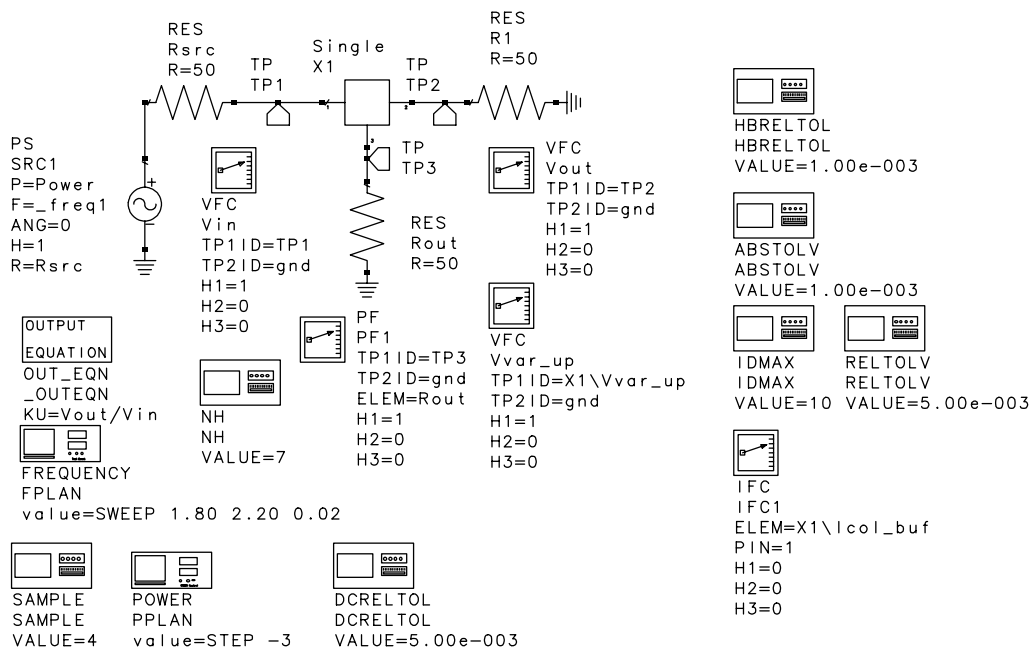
RES
Rsrc
R=50

TP
TP1

Single
X1

TP
TP2

RES
R1
R=50

PS
SRC1
P=Power
F=_freq1
ANG=0
H=1
R=Rsrc

VFC
Vin
TP1ID=TP1
TP2ID=gnd
H1=1
H2=0
H3=0

TP
TP3

RES
Rout
R=50

VFC
Vout
TP1ID=TP2
TP2ID=gnd
H1=1
H2=0
H3=0

HBRELTOL
HBRELTOL
VALUE=1.00e-003

ABSTOLV
ABSTOLV
VALUE=1.00e-003

IDMAX
IDMAX
VALUE=10

RELTOLV
RELTOLV
VALUE=5.00e-003

OUTPUT
EQUATION
OUT_EQN
_OUTEQN
KU=Vout/Vin

NH
NH
VALUE=7

PF
PF1
TP1ID=TP3
TP2ID=gnd
ELEM=Rout
H1=1
H2=0
H3=0

VFC
Vvar_up
TP1ID=X1\Vvar_up
TP2ID=gnd
H1=1
H2=0
H3=0

FREQUENCY
FPLAN
value=SWEEP 1.80 2.20 0.02

IFC
IFC1
ELEM=X1\Icol_buf
PIN=1
H1=0
H2=0
H3=0

SAMPLE
SAMPLE
VALUE=4

POWER
PPLAN
value=STEP -3

DCRELTOL
DCRELTOL
VALUE=5.00e-003